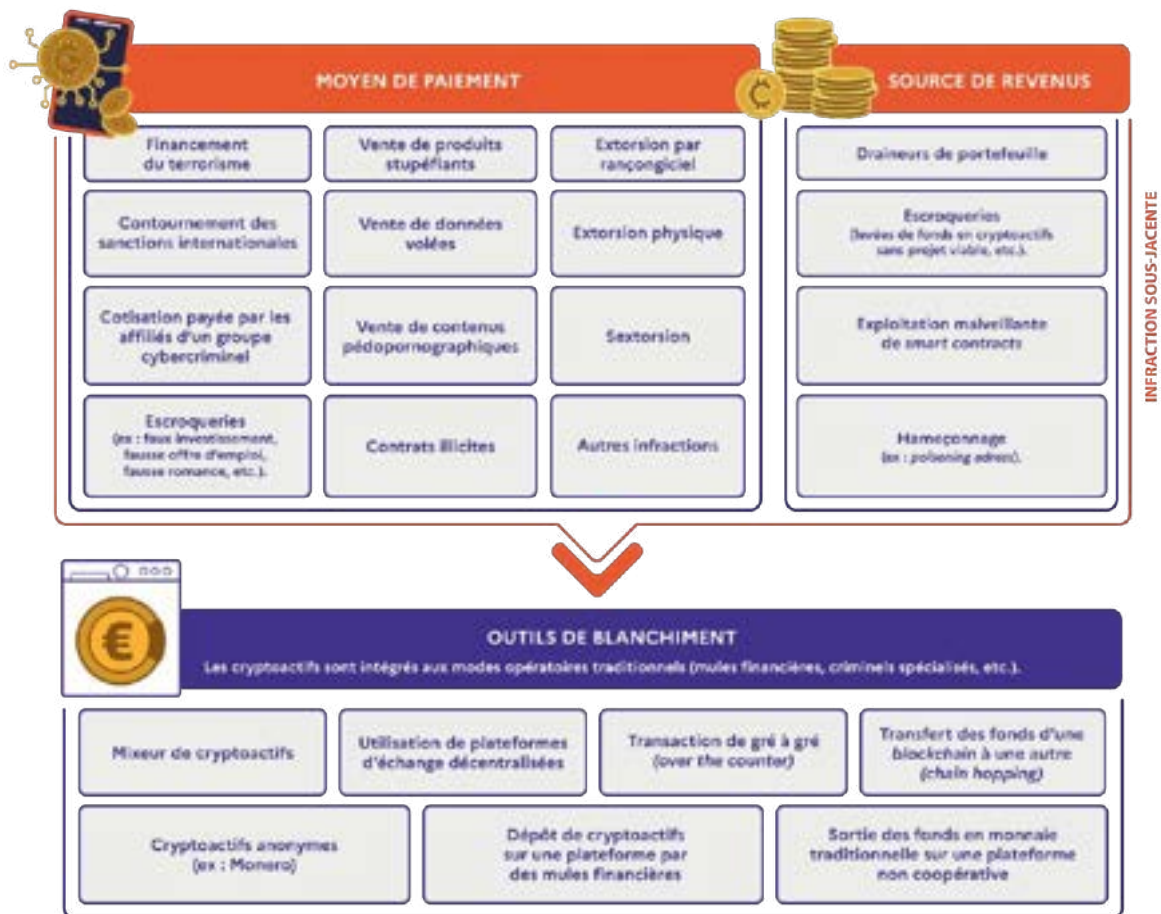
MOYEN DE PAIEMENT

Financement du terrorisme

Vente de produits stupéfiants

Extorsion par rançongiciel

Contournement des sanctions internationales

Vente de données volées

Extorsion physique

Cotisation payée par les affiliés d'un groupe cybercriminel

Vente de contenus pédopornographiques

Sextorsion

Escroqueries (ex : faux investissement, fausse offre d'emploi, fausse romance, etc.).

Contrats illicites

Autres infractions

SOURCE DE REVENUS

Draineurs de portefeuille

Escroqueries (levées de fonds en cryptoactifs sans projet viable, etc.).

Exploitation malveillante de smart contracts

Hameçonnage (ex : poisoning adress).

INFRACTION SOUS-JACENTE

OUTILS DE BLANCHIMENT

Les cryptoactifs sont intégrés aux modes opératoires traditionnels (mules financières, criminels spécialisés, etc.).

Mixeur de cryptoactifs

Utilisation de plateformes d'échange décentralisées

Transaction de gré à gré (over the counter)

Transfert des fonds d'une blockchain à une autre (chain hopping)

Cryptoactifs anonymes (ex : Monero)

Dépôt de cryptoactifs sur une plateforme par des mules financières

Sortie des fonds en monnaie traditionnelle sur une plateforme non coopérative